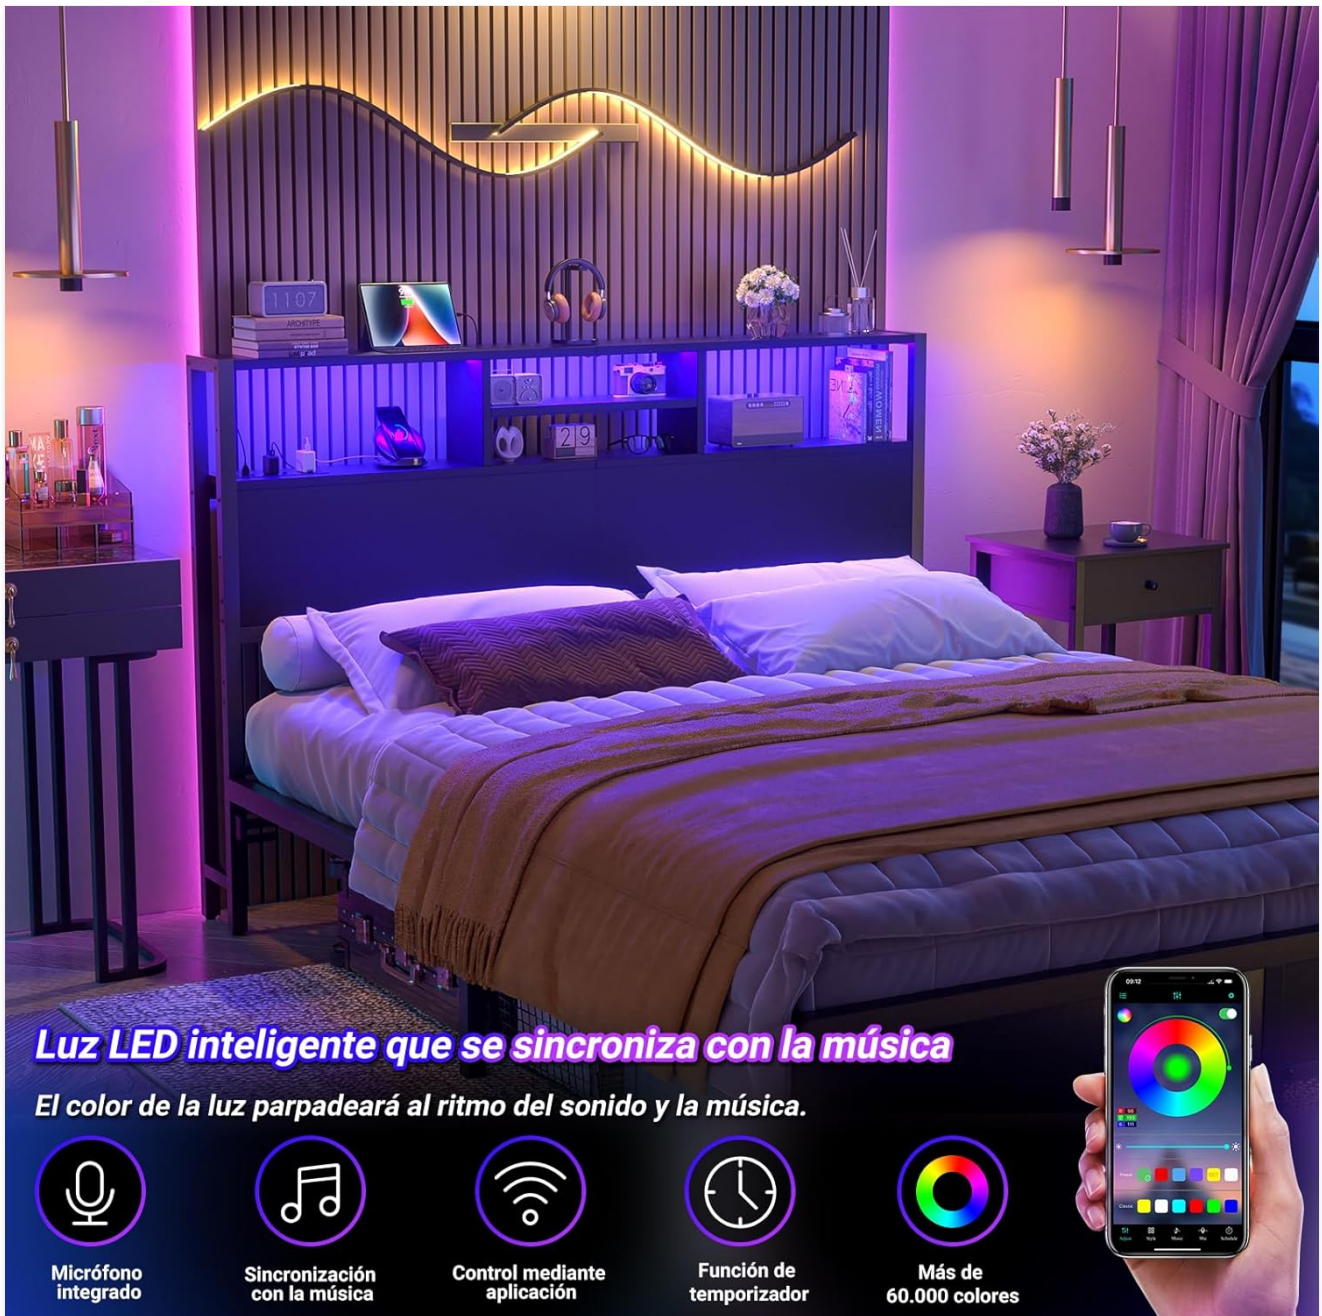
1107

ARCHITYPE

29

Luz LED inteligente que se sincroniza con la música

El color de la luz parpadeará al ritmo del sonido y la música.

Micrófono integrado

Sincronización con la música

Control mediante aplicación

Función de temporizador

Más de 60.000 colores

09:12